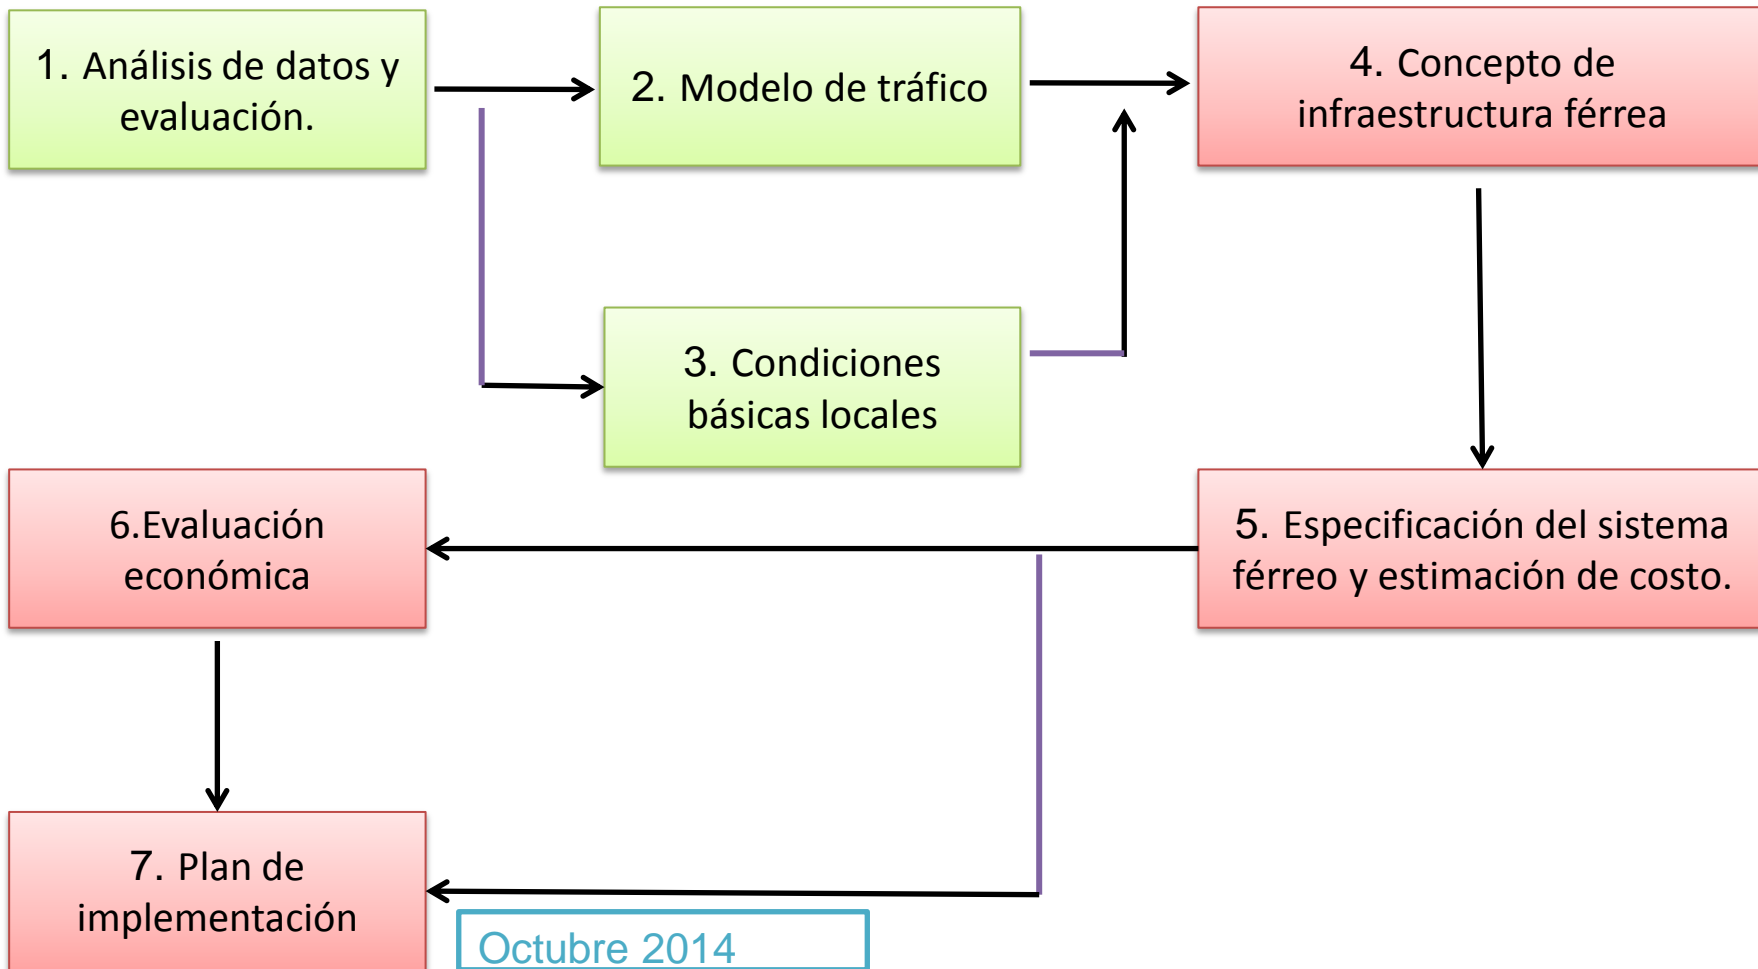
1. Análisis de datos y evaluación.

2. Modelo de tráfico

4. Concepto de infraestructura férrea

3. Condiciones básicas locales

6.Evaluación económica

5. Especificación del sistema férreo y estimación de costo.

7. Plan de implementación

Octubre 2014